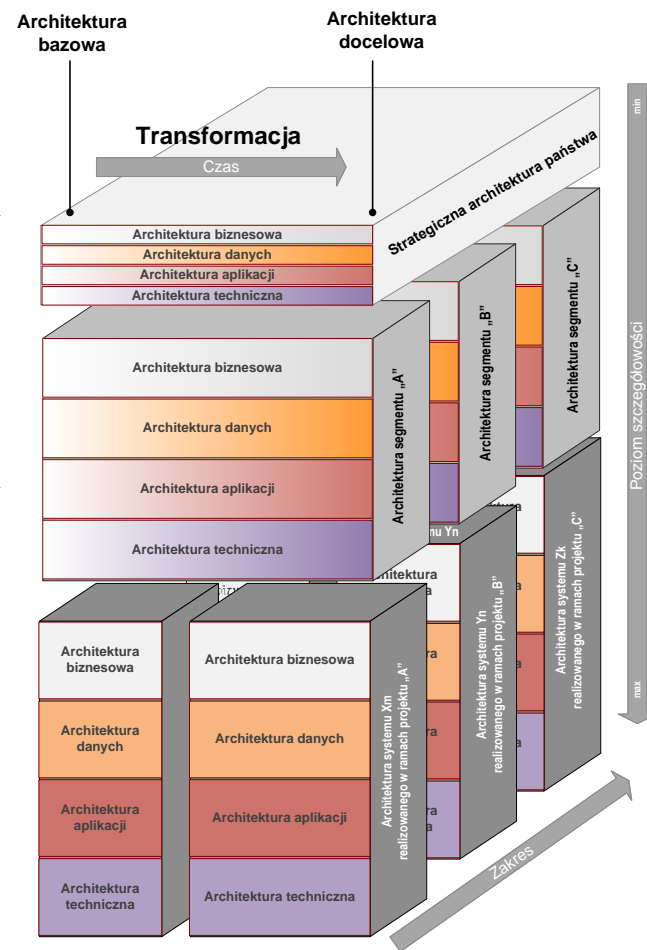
Architektura bazowa

Architektura docelowa

Transformacja

Czas

Strategiczna architektura państwa

Architektura biznesowa
Architektura danych
Architektura aplikacji
Architektura techniczna

Architektura segmentu „C”

Architektura segmentu „B”

Architektura biznesowa
Architektura danych
Architektura aplikacji
Architektura techniczna

Architektura segmentu „A”

mu Yn

Architektura
a

Architektura systemu Zk realizowanego w ramach projektu „C”

Architektura systemu Yn realizowanego w ramach projektu „B”

Architektura biznesowa
Architektura danych
Architektura aplikacji
Architektura techniczna

Architektura biznesowa
Architektura danych
Architektura aplikacji
Architektura techniczna

Architektura systemu Xm realizowanego w ramach projektu „A”

min

Poziom szczegółowości

max

Zakres